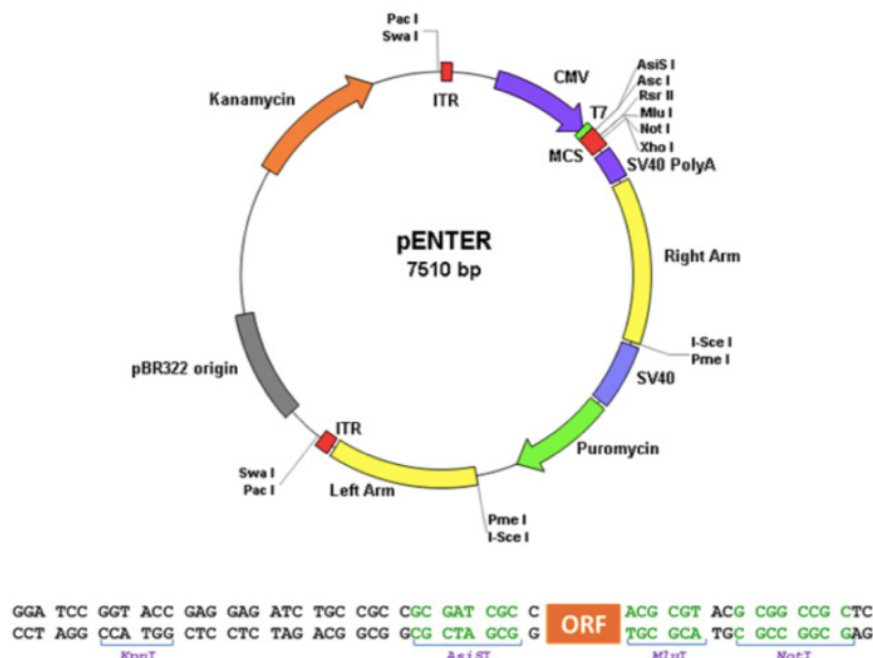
Pac I
Swa I

CMV

AsiS I
Asc I
Rsr II
Mlu I
Not I
Xho I

T7

MCS

SV40 PolyA

Kanamycin

ITR

pENTER
7510 bp

Right Arm

I-Sce I
Pme I

SV40

pBR322 origin

ITR

Puromycin

Swa I
Pac I

Left Arm

Pme I
I-Sce I

GGA TCC GGT ACC GAG GAG ATC TGC CGC CGC GAT CGC C ORF ACG CGT ACG CGG CCG CTC
CCT AGG CCA TGG CTC CTC TAG ACG GCG GCG CTA GCG G TGC GCA TGC GCC GGC GAG
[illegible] AsiSI MluI NotI